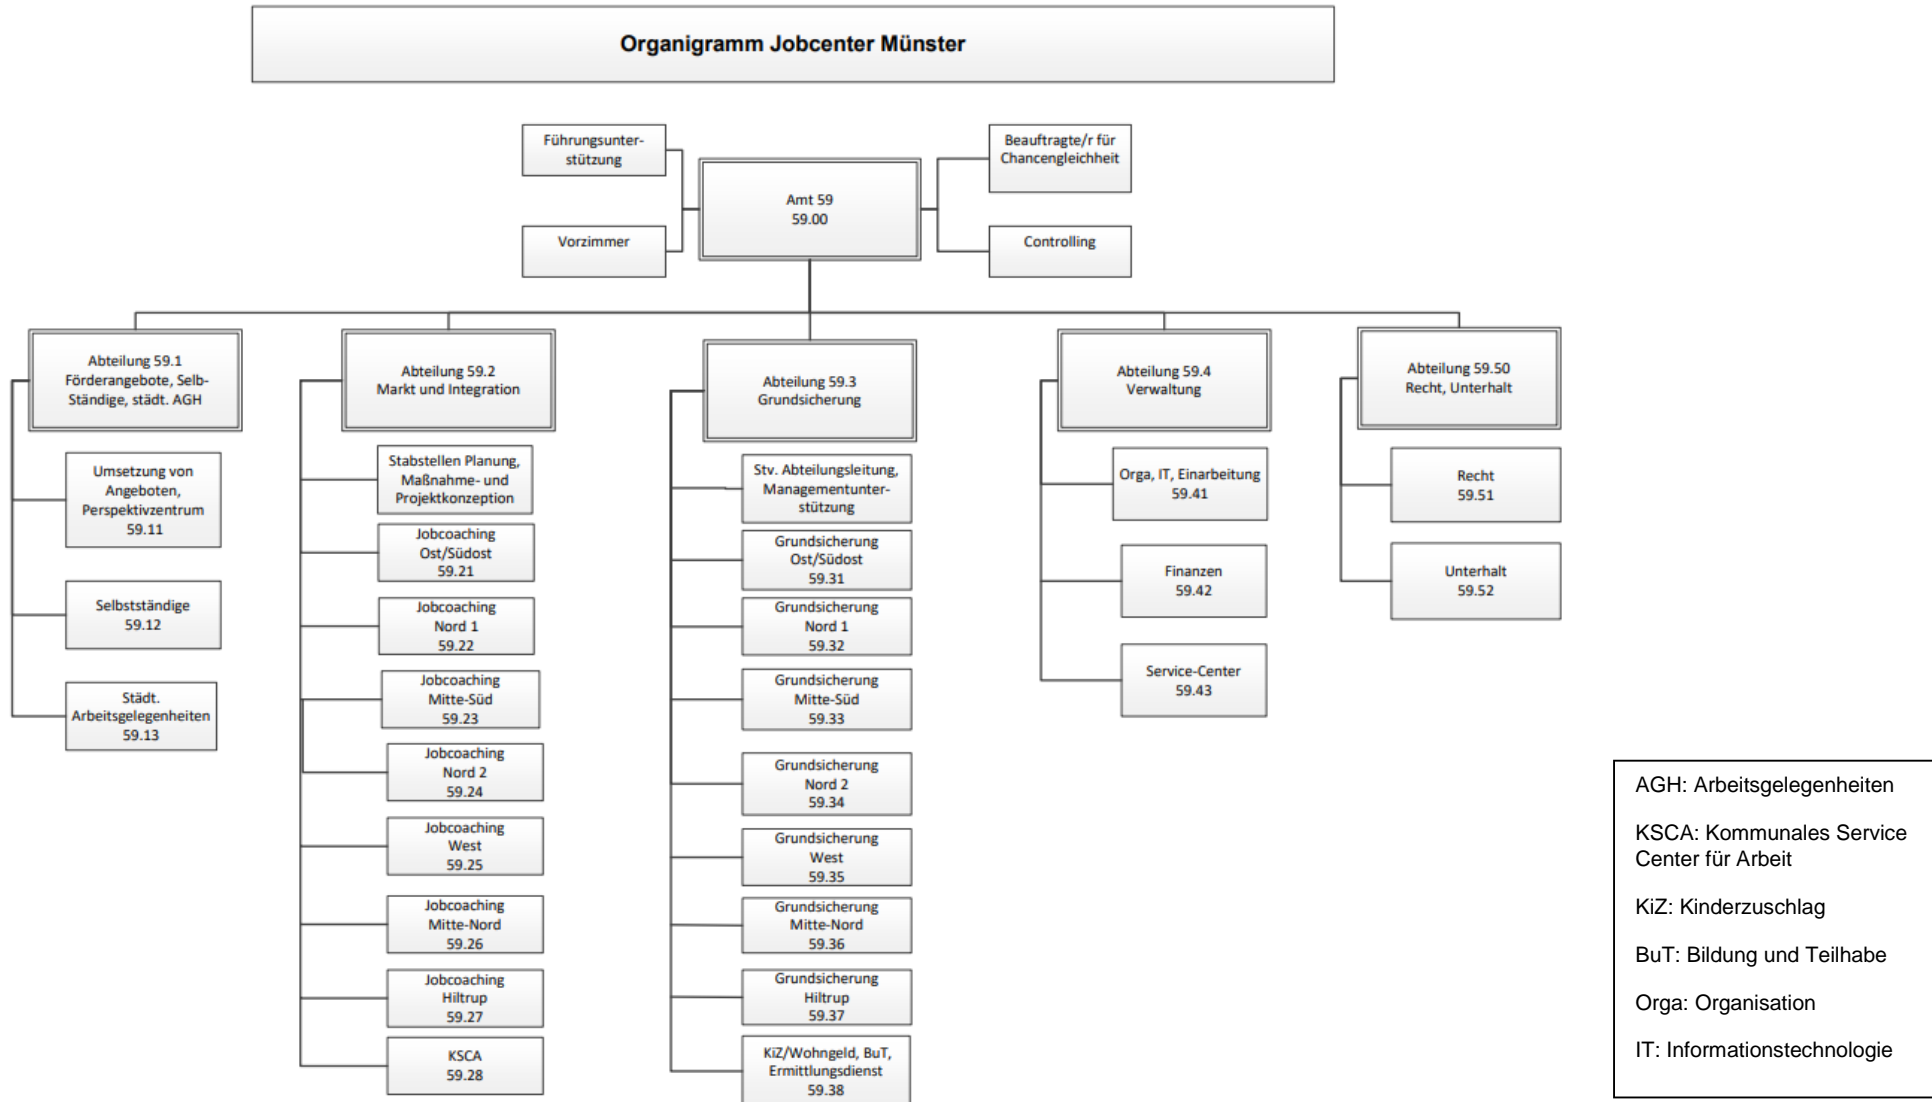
Organigramm Jobcenter Münster

Führungsunterstützung

Vorzimmer

Amt 59
59.00

Beauftragte/r für Chancengleichheit

Controlling

Abteilung 59.1
Förderangebote, Selbständige, städt. AGH

Umsetzung von Angeboten, Perspektivzentrum
59.11

Selbstständige
59.12

Städt. Arbeitsgelegenheiten
59.13

Abteilung 59.2
Markt und Integration

Stabstellen Planung, Maßnahme- und Projektkonzeption

Jobcoaching Ost/Südost
59.21

Jobcoaching Nord 1
59.22

Jobcoaching Mitte-Süd
59.23

Jobcoaching Nord 2
59.24

Jobcoaching West
59.25

Jobcoaching Mitte-Nord
59.26

Jobcoaching Hiltrup
59.27

KSCA
59.28

Abteilung 59.3
Grundsicherung

Stv. Abteilungsleitung, Managementunterstützung

Grundsicherung Ost/Südost
59.31

Grundsicherung Nord 1
59.32

Grundsicherung Mitte-Süd
59.33

Grundsicherung Nord 2
59.34

Grundsicherung West
59.35

Grundsicherung Mitte-Nord
59.36

Grundsicherung Hiltrup
59.37

KiZ/Wohngeld, BuT, Ermittlungsdienst
59.38

Abteilung 59.4
Verwaltung

Orga, IT, Einarbeitung
59.41

Finanzen
59.42

Service-Center
59.43

Abteilung 59.50
Recht, Unterhalt

Recht
59.51

Unterhalt
59.52

AGH: Arbeitsgelegenheiten

KSCA: Kommunales Service Center für Arbeit

KiZ: Kinderzuschlag

BuT: Bildung und Teilhabe

Orga: Organisation

IT: Informationstechnologie